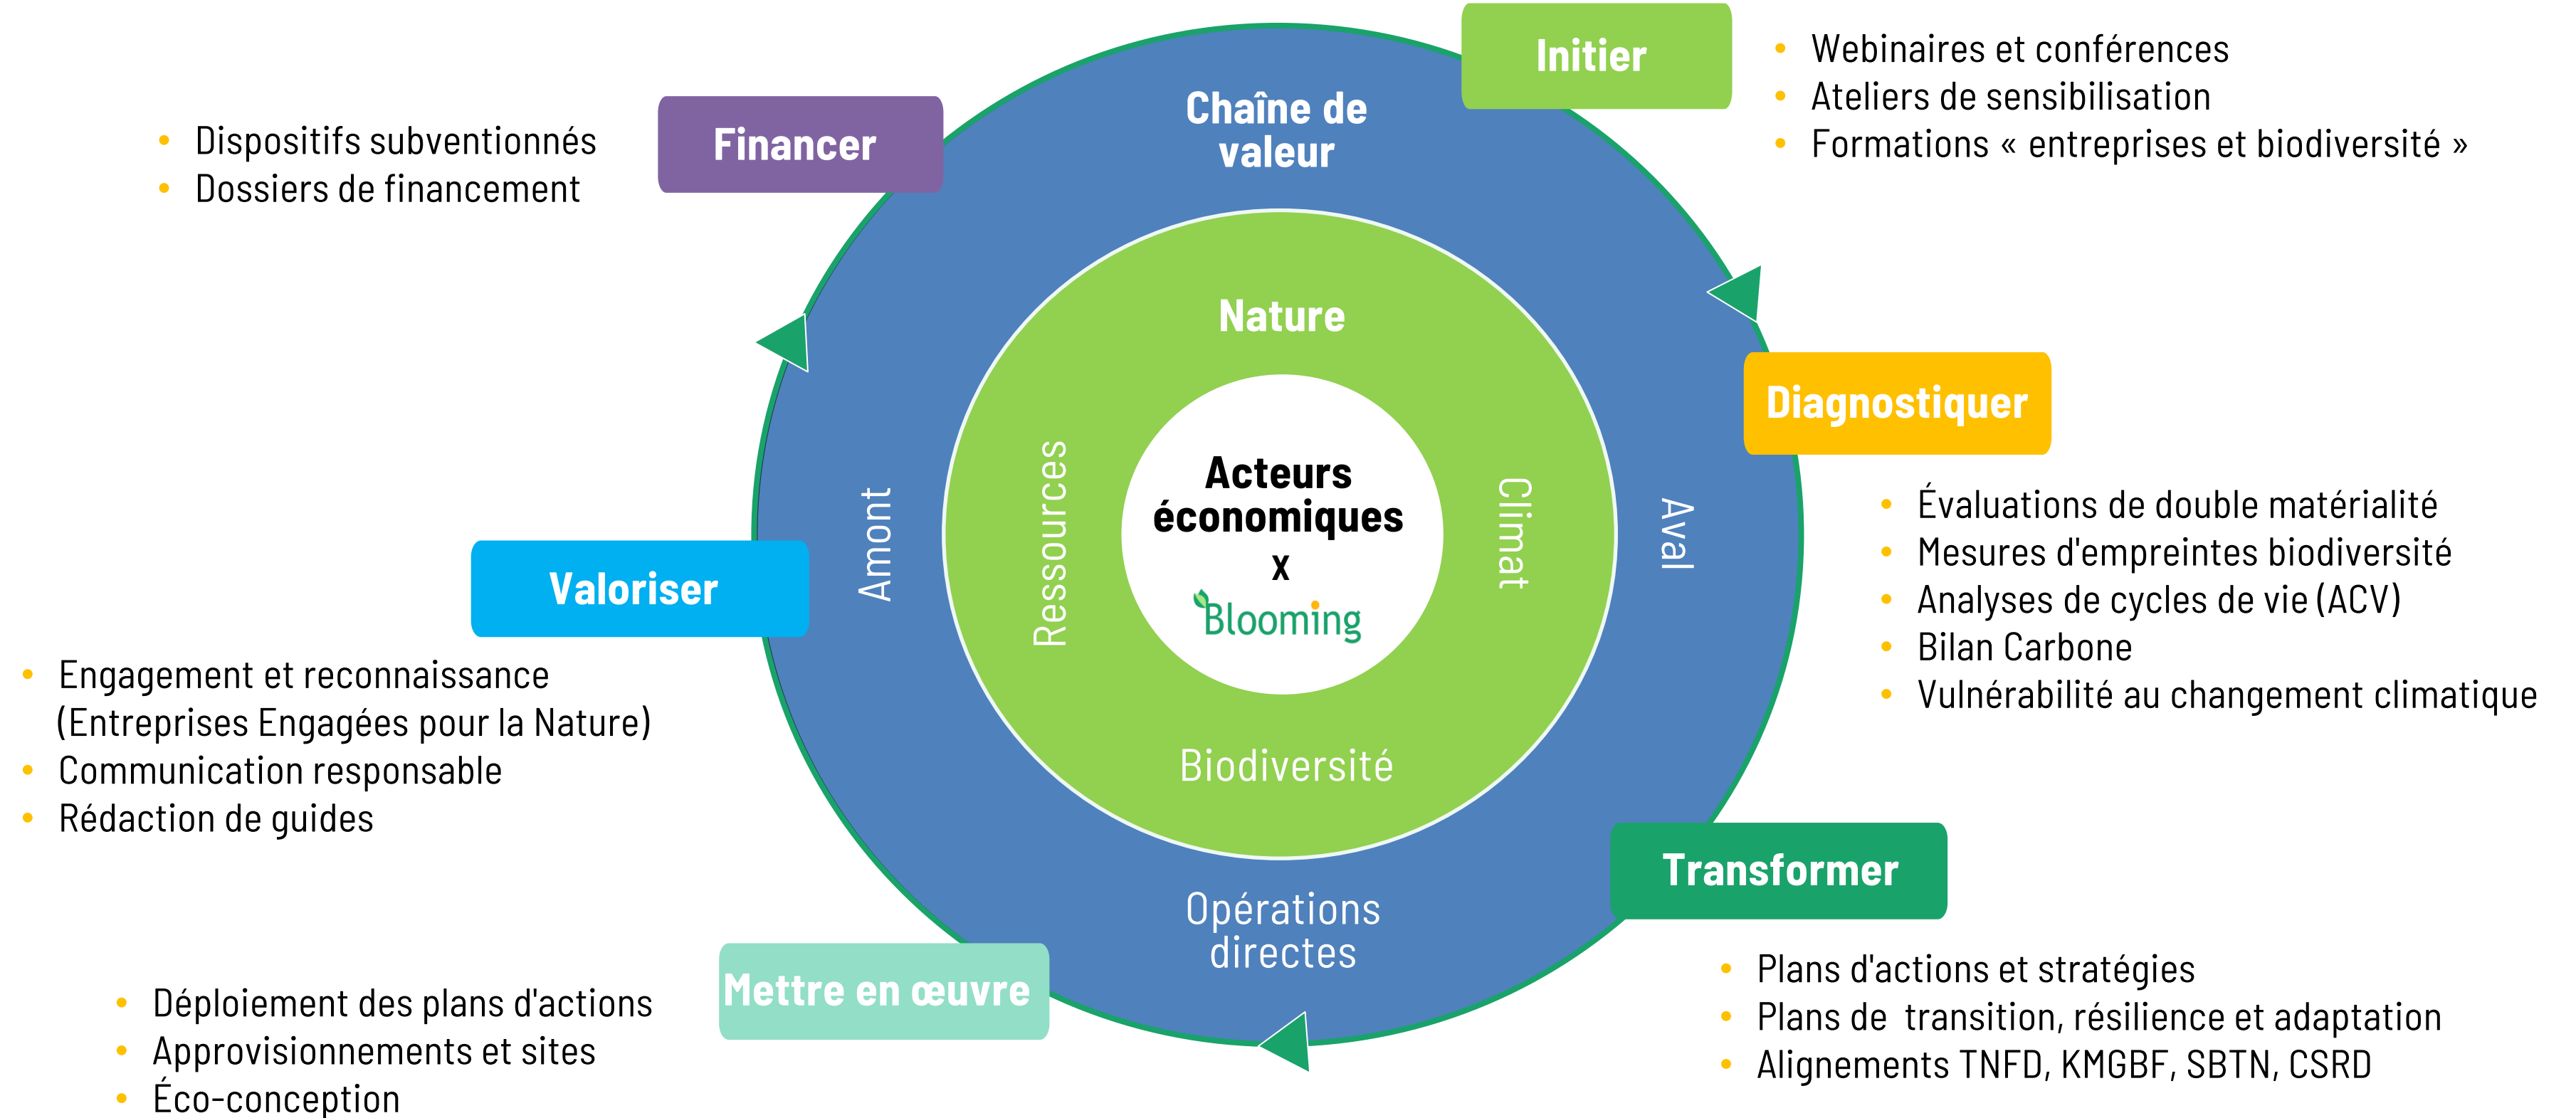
Initier

- Webinaires et conférences
- Ateliers de sensibilisation
- Formations « entreprises et biodiversité »

Financer

- Dispositifs subventionnés
- Dossiers de financement

Chaîne de valeur

Nature

Amont

Ressources

Acteurs économiques
x
Blooming

Climat

Aval

Biodiversité

Opérations directes

Diagnostiquer

- Évaluations de double matérialité
- Mesures d'empreintes biodiversité
- Analyses de cycles de vie (ACV)
- Bilan Carbone
- Vulnérabilité au changement climatique

Valoriser

- Engagement et reconnaissance (Entreprises Engagées pour la Nature)
- Communication responsable
- Rédaction de guides

Transformer

- Plans d'actions et stratégies
- Plans de transition, résilience et adaptation
- Alignements TNFD, KMGBF, SBTN, CSRD

Mettre en œuvre

- Déploiement des plans d'actions
- Approvisionnements et sites
- Éco-conception